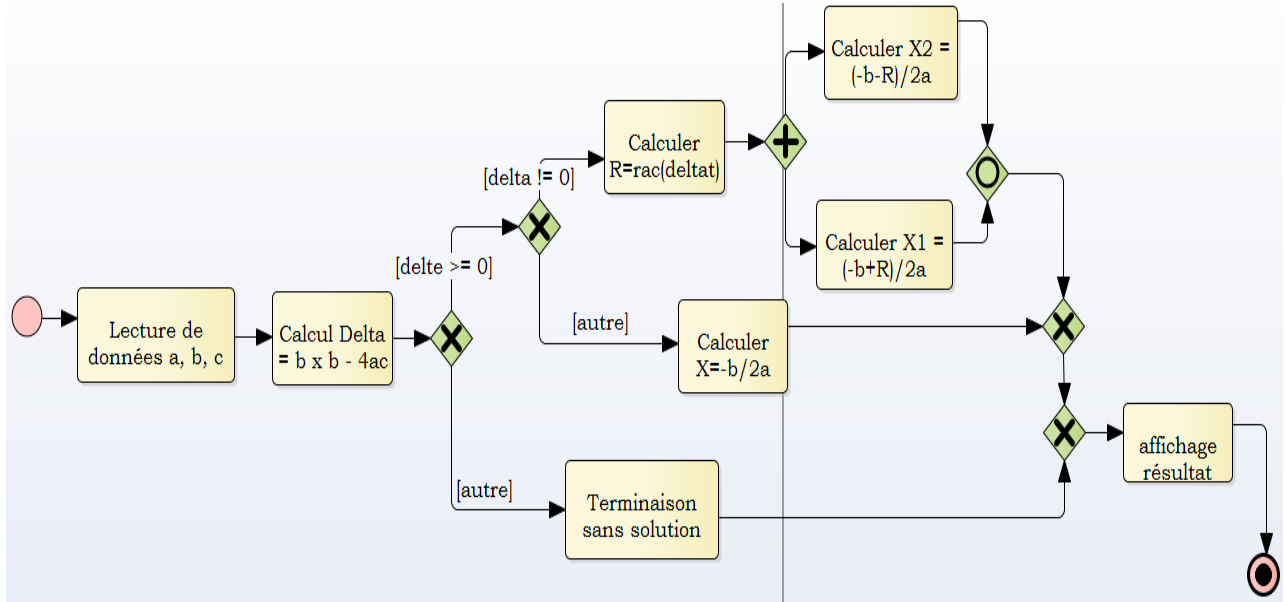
Lecture de données a, b, c

Calcul Delta = b x b - 4ac

[delte >= 0]

[delta != 0]

Calculer R=rac(deltat)

Calculer X2 = (-b-R)/2a

Calculer X1 = (-b+R)/2a

[autre]

Calculer X=-b/2a

[autre]

Terminaison sans solution

affichage résultat